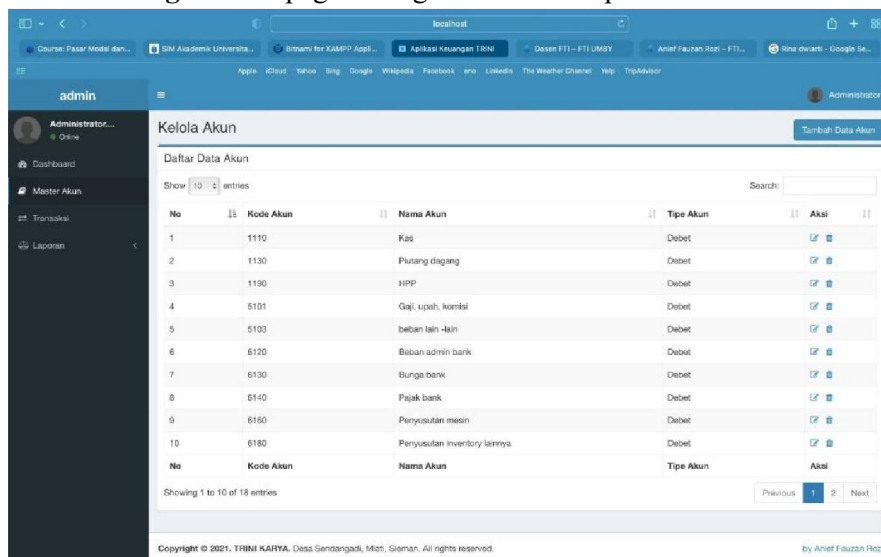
localhost

Course: Pasar Modal dan... | SIM Akademik Universita... | Bitnami for XAMPP Appl... | Aplikasi Keuangan TRINI | Dosen FTI – FTI UMBY | Anief Fauzan Rozi – FTI... | Rina dwiarti - Google Se...

Apple iCloud Yahoo Bing Google Wikipedia Facebook eno LinkedIn The Weather Channel Yelp TripAdvisor

admin

Administrator

Administrator...
Online

Dashboard
Master Akun
Transaksi
Laporan

Kelola Akun

Tambah Data Akun

Daftar Data Akun

Show 10 entries

Search:

| No | Kode Akun | Nama Akun | Tipe Akun | Aksi |
|---|---|---|---|---|
| 1 | 1110 | Kas | Debet | |
| 2 | 1130 | Piutang dagang | Debet | |
| 3 | 1190 | HPP | Debet | |
| 4 | 5101 | Gaji, upah, komisi | Debet | |
| 5 | 5103 | beban lain -lain | Debet | |
| 6 | 6120 | Beban admin bank | Debet | |
| 7 | 6130 | Bunga bank | Debet | |
| 8 | 6140 | Pajak bank | Debet | |
| 9 | 6160 | Penyusutan mesin | Debet | |
| 10 | 6180 | Penyusutan inventory lainnya | Debet | |
| No | Kode Akun | Nama Akun | Tipe Akun | Aksi |

Showing 1 to 10 of 18 entries

Previous 1 2 Next

Copyright © 2021. TRINI KARYA. Desa Sendangadi, Mlati, Sleman. All rights reserved.

by Anief Fauzan Roz